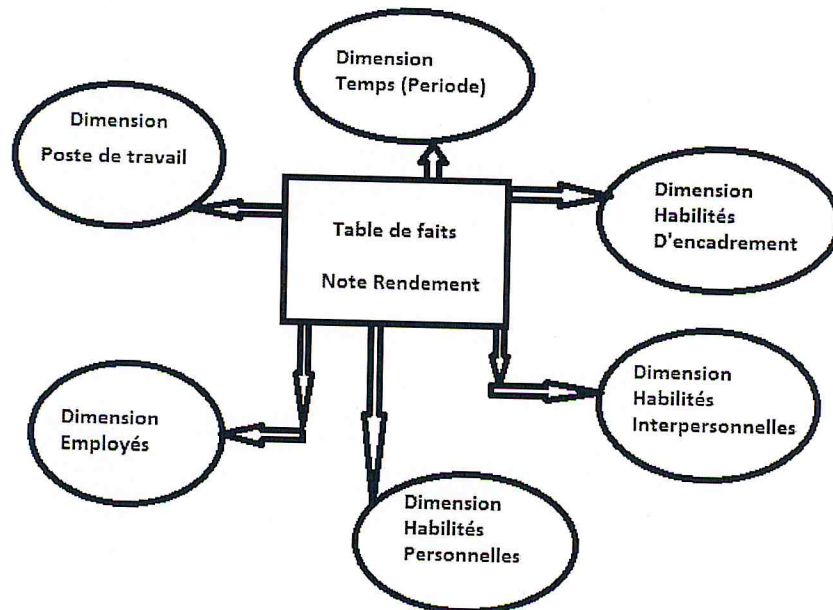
Dimension
Temps (Periode)

Dimension
Poste de travail

Table de faits
Note Rendement

Dimension
Habilités
D'encadrement

Dimension
Habilités
Interpersonnelles

Dimension
Employés

Dimension
Habilités
Personnelles